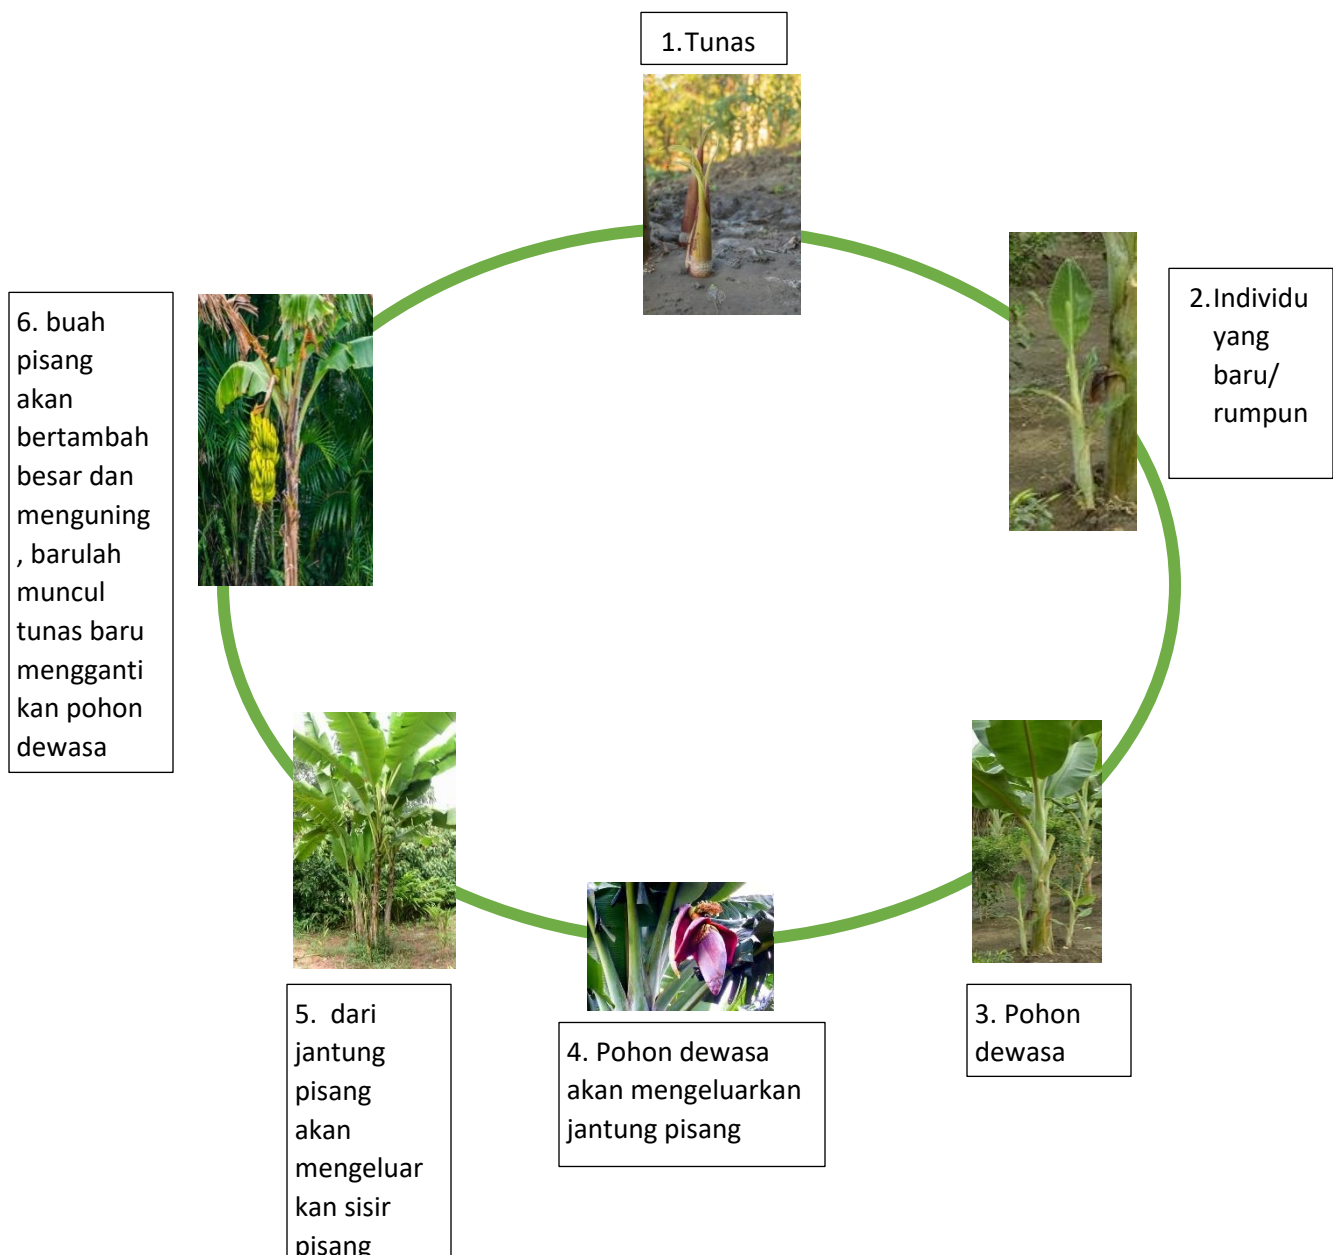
1. Tunas

2. Individu yang baru/ rumpun

3. Pohon dewasa

4. Pohon dewasa akan mengeluarkan jantung pisang

5. dari jantung pisang akan mengeluarkan sisir pisang

6. buah pisang akan bertambah besar dan menguning , barulah muncul tunas baru menggantikan pohon dewasa